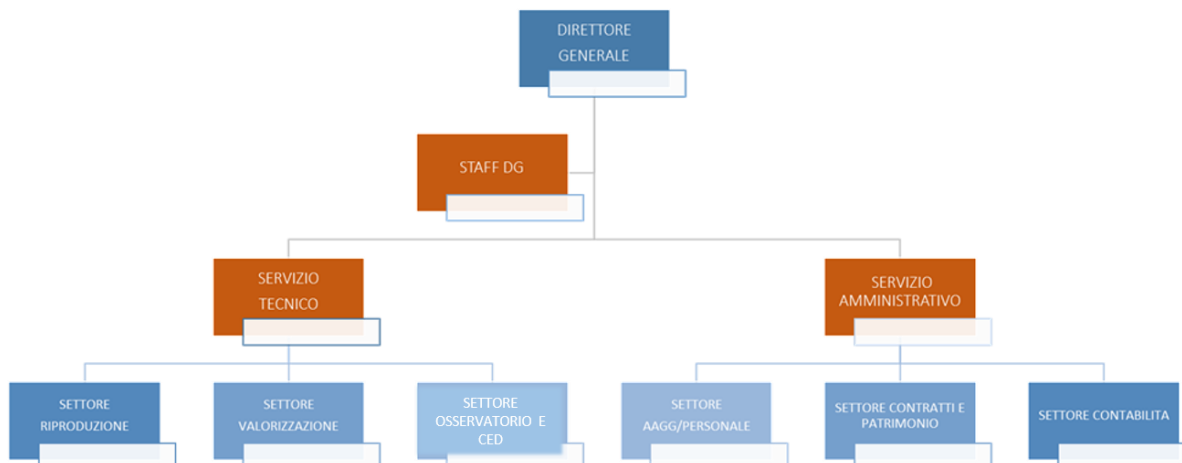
DIRETTORE GENERALE

STAFF DG

SERVIZIO TECNICO

SERVIZIO AMMINISTRATIVO

SETTORE RIPRODUZIONE

SETTORE VALORIZZAZIONE

SETTORE OSSERVATORIO E CED

SETTORE AAGG/PERSONALE

SETTORE CONTRATTI E PATRIMONIO

SETTORE CONTABILITA